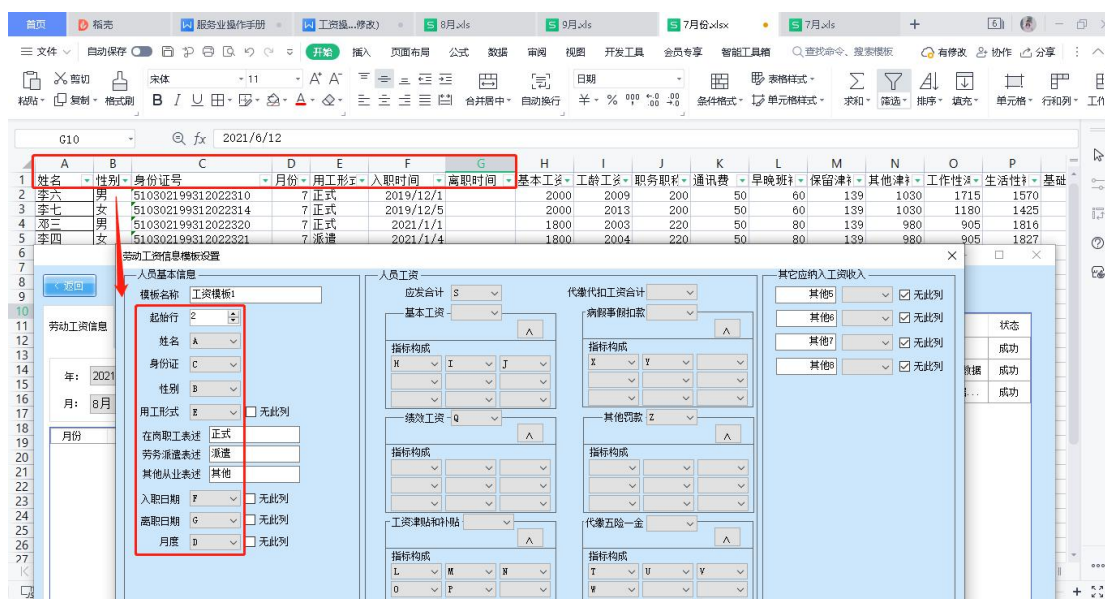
首页　稻壳　服务业操作手册　工资操...修改)　8月.xls　9月.xls　7月份.xlsx　7月.xls　+

三 文件　自动保存　开始　插入　页面布局　公式　数据　审阅　视图　开发工具　会员专享　智能工具箱　查找命令、搜索模板　有修改　协作　分享

剪切　宋体　11　日期　表格样式　粘贴　复制　格式刷　合并居中　自动换行　条件格式　单元格样式　求和　筛选　排序　填充　单元格　行和列　工作

G10　$fx$　2021/6/12

| | A | B | C | D | E | F | G | H | I | J | K | L | M | N | O | P | |
|---|---|---|---|---|---|---|---|---|---|---|---|---|---|---|---|---|---|
| 1 | 姓名 | 性别 | 身份证号 | 月份 | 用工形式 | 入职时间 | 离职时间 | 基本工资 | 工龄工资 | 职务职称 | 通讯费 | 早晚班补 | 保留津补 | 其他津补 | 工作性津 | 生活性补 | 基础 |
| 2 | 李六 | 男 | 510302199312022310 | 7 | 正式 | 2019/12/1 | | 2000 | 2009 | 200 | 50 | 60 | 139 | 1030 | 1715 | 1570 | |
| 3 | 李七 | 女 | 510302199312022314 | 7 | 正式 | 2019/12/5 | | 2000 | 2013 | 200 | 50 | 60 | 139 | 1030 | 1180 | 1425 | |
| 4 | 邓三 | 男 | 510302199312022320 | 7 | 正式 | 2021/1/1 | | 1800 | 2003 | 220 | 50 | 80 | 139 | 980 | 905 | 1816 | |
| 5 | 李四 | 女 | 510302199312022321 | 7 | 派遣 | 2021/1/4 | | 1800 | 2004 | 220 | 50 | 80 | 139 | 980 | 905 | 1827 | |

劳动工资信息模板设置

返回

劳动工资信息

年: 2021
月: 8月
月份

状态
成功
成功
成功

人员基本信息
模板名称 工资模板1
起始行 2
姓名 A
身份证 C
性别 B
用工形式 E 无此列
在岗职工表述 正式
劳务派遣表述 派遣
其他从业表述 其他
入职日期 F 无此列
离职日期 G 无此列
月度 D 无此列

人员工资
应发合计 S
代缴代扣工资合计
基本工资
指标构成
H I J
绩效工资 Q
指标构成
工资津贴和补贴
指标构成
L M N
O P
病假事假扣款
指标构成
X Y
其他罚款 Z
指标构成
代缴五险一金
指标构成
T U V
W

其它应纳入工资收入
其他5 无此列
其他6 无此列
其他7 无此列
其他8 无此列